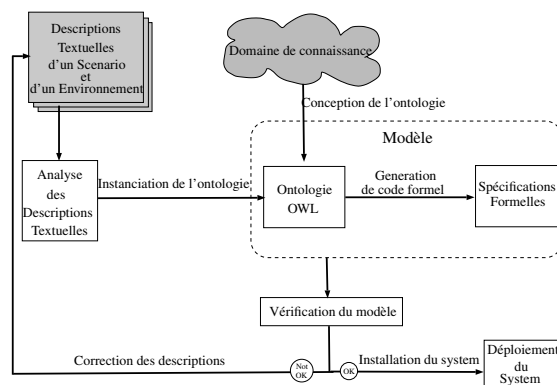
Descriptions Textuelles d'un Scenario et d'un Environnement

Domaine de connaissance

Conception de l'ontologie

Modèle

Analyse des Descriptions Textuelles

Instanciation de l'ontologie

Ontologie OWL

Generation de code formel

Spécifications Formelles

Vérification du modèle

Correction des descriptions

Not OK

OK

Installation du system

Déploiement du System